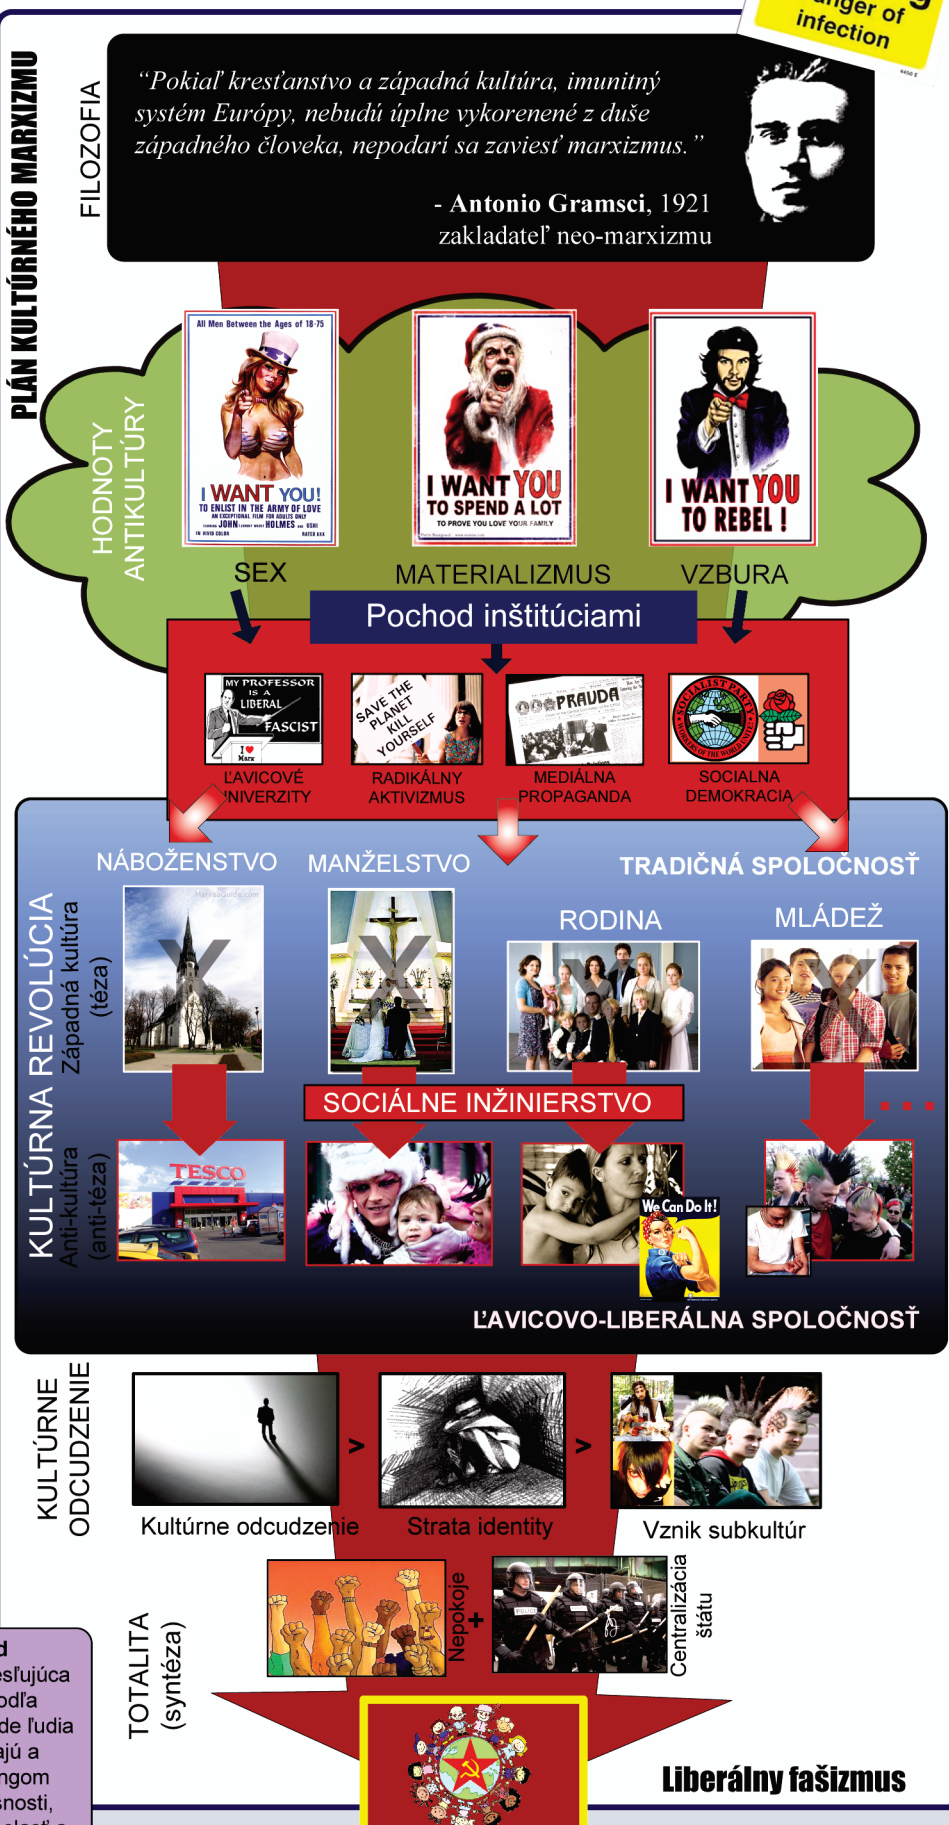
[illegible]nger of infection

PLÁN KULTÚRNEHO MARXIZMU

FILOZOFIA

"Pokiaľ kresťanstvo a západná kultúra, imunitný systém Európy, nebudú úplne vykorenené z duše západného človeka, nepodarí sa zaviesť marxizmus."

- Antonio Gramsci, 1921
zakladateľ neo-marxizmu

HODNOTY ANTIKULTÚRY

All Men Between the Ages of 18-75
I WANT YOU!
TO ENLIST IN THE ARMY OF LOVE

I WANT YOU TO SPEND A LOT
TO PROVE YOU LOVE YOUR FAMILY

I WANT YOU TO REBEL !

SEX
MATERIALIZMUS
VZBURA

Pochod inštitúciami

MY PROFESSOR IS A LIBERAL FASCIST
I ♥ Marx
ĽAVICOVÉ UNIVERZITY

SAVE THE PLANET KILL YOURSELF
RADIKÁLNY AKTIVIZMUS

PRAVDA
MEDIÁLNA PROPAGANDA

SOCIALIST PARTY
SOCIALNA DEMOKRACIA

KULTÚRNA REVOLÚCIA
Západná kultúra (téza)
Anti-kultúra (anti-téza)

NÁBOŽENSTVO
MANŽELSTVO
TRADIČNÁ SPOLOČNOSŤ
RODINA
MLÁDEŽ

SOCIÁLNE INŽINIERSTVO

TESCO

We Can Do It!

ĽAVICOVO-LIBERÁLNA SPOLOČNOSŤ

KULTÚRNE ODCUDZENIE

Kultúrne odcudzenie
>
Strata identity
>
Vznik subkultúr

TOTALITA (syntéza)

Nepokoje
+
Centralizácia štátu

Liberálny fašizmus

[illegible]d
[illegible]esľujúca
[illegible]odľa
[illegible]de ľudia
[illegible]ajú a
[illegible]ngom
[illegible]snosti,
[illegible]